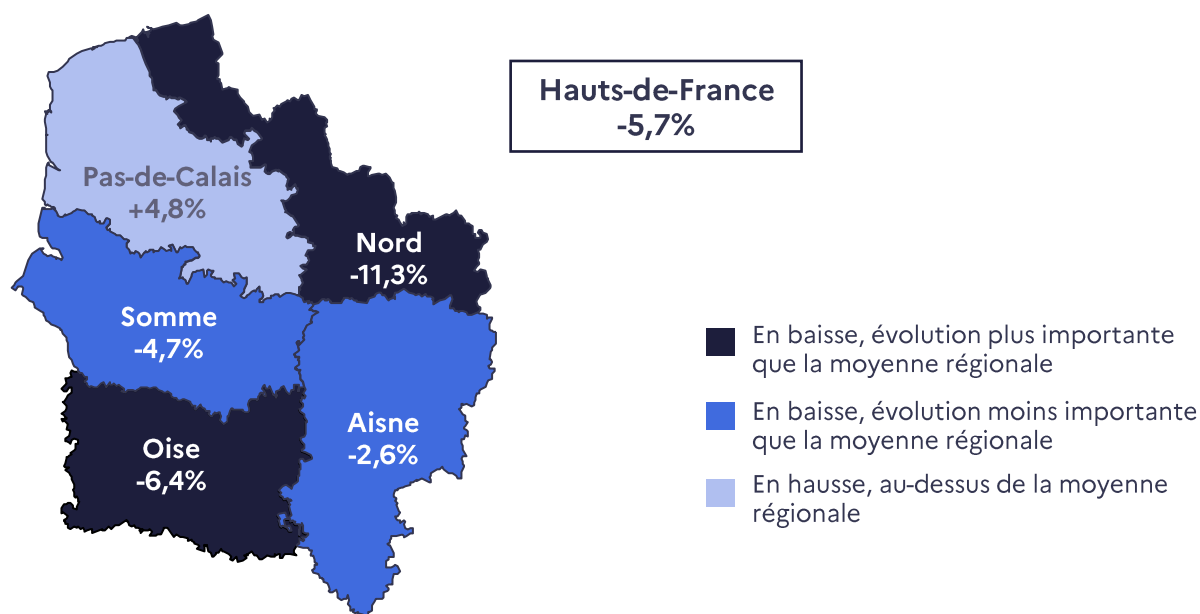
Hauts-de-France
-5,7%

Pas-de-Calais
+4,8%

Nord
-11,3%

Somme
-4,7%

Aisne
-2,6%

Oise
-6,4%

En baisse, évolution plus importante que la moyenne régionale

En baisse, évolution moins importante que la moyenne régionale

En hausse, au-dessus de la moyenne régionale